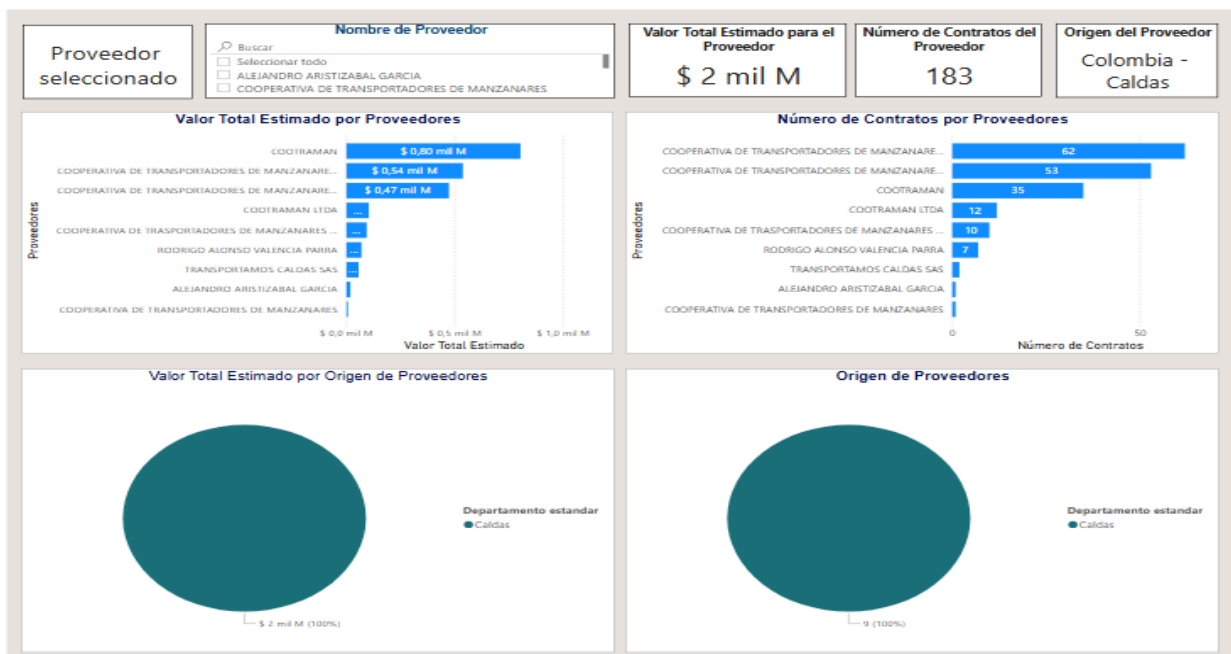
Proveedor seleccionado

Nombre de Proveedor

Buscar

Seleccionar todo

ALEJANDRO ARISTIZABAL GARCIA

COOPERATIVA DE TRANSPORTADORES DE MANZANARES

Valor Total Estimado para el Proveedor

$ 2 mil M

Número de Contratos del Proveedor

183

Origen del Proveedor

Colombia - Caldas

Valor Total Estimado por Proveedores

Proveedores

COOTRAMAN $ 0,80 mil M

COOPERATIVA DE TRANSPORTADORES DE MANZANARE... $ 0,54 mil M

COOPERATIVA DE TRANSPORTADORES DE MANZANARE... $ 0,47 mil M

COOTRAMAN LTDA ...

COOPERATIVA DE TRASPORTADORES DE MANZANARES ... ...

RODRIGO ALONSO VALENCIA PARRA ...

TRANSPORTAMOS CALDAS SAS ...

ALEJANDRO ARISTIZABAL GARCIA

COOPERATIVA DE TRANSPORTADORES DE MANZANARES

$ 0,0 mil M $ 0,5 mil M $ 1,0 mil M

Valor Total Estimado

Número de Contratos por Proveedores

Proveedores

COOPERATIVA DE TRANSPORTADORES DE MANZANARE... 62

COOPERATIVA DE TRANSPORTADORES DE MANZANARE... 53

COOTRAMAN 35

COOTRAMAN LTDA 12

COOPERATIVA DE TRASPORTADORES DE MANZANARES ... 10

RODRIGO ALONSO VALENCIA PARRA 7

TRANSPORTAMOS CALDAS SAS

ALEJANDRO ARISTIZABAL GARCIA

COOPERATIVA DE TRANSPORTADORES DE MANZANARES

0 50

Número de Contratos

Valor Total Estimado por Origen de Proveedores

Departamento estandar

Caldas

$ 2 mil M (100%)

Origen de Proveedores

Departamento estandar

Caldas

9 (100%)